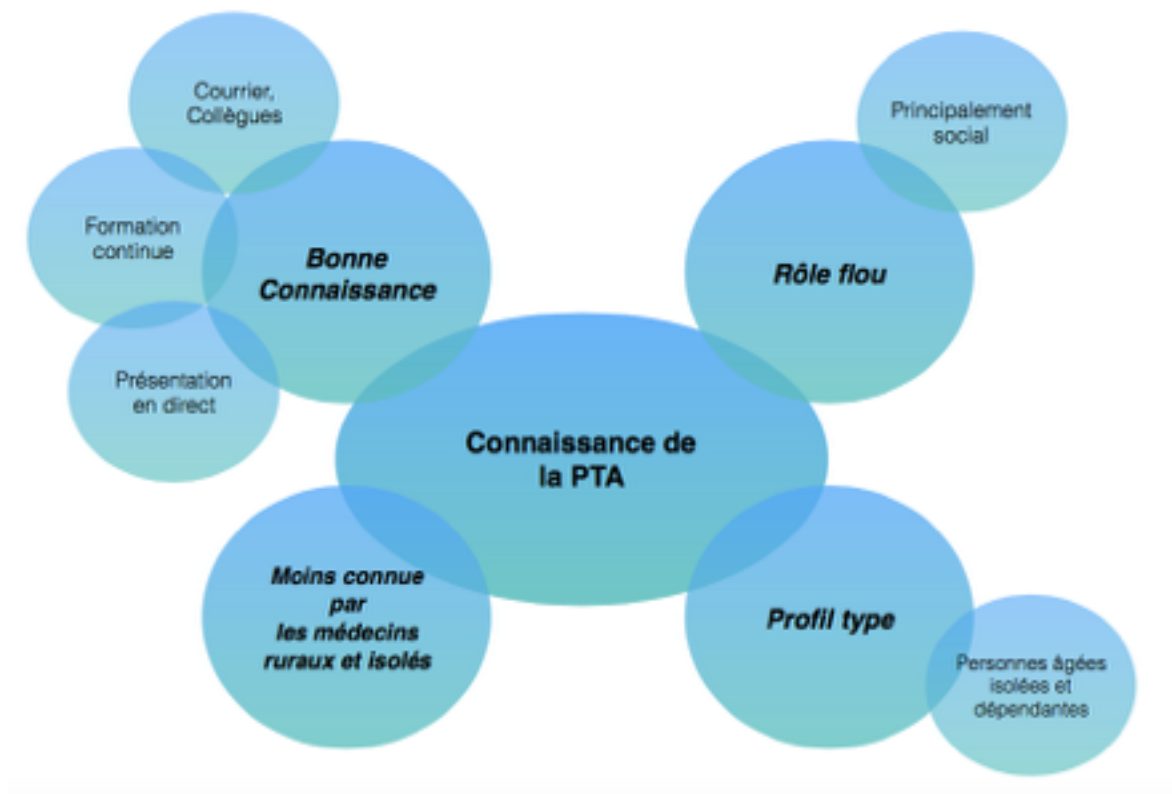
Courrier, Collègues

Principalement social

Formation continue

Bonne Connaissance

Rôle flou

Présentation en direct

Connaissance de la PTA

Moins connue par les médecins ruraux et isolés

Profil type

Personnes âgées isolées et dépendantes